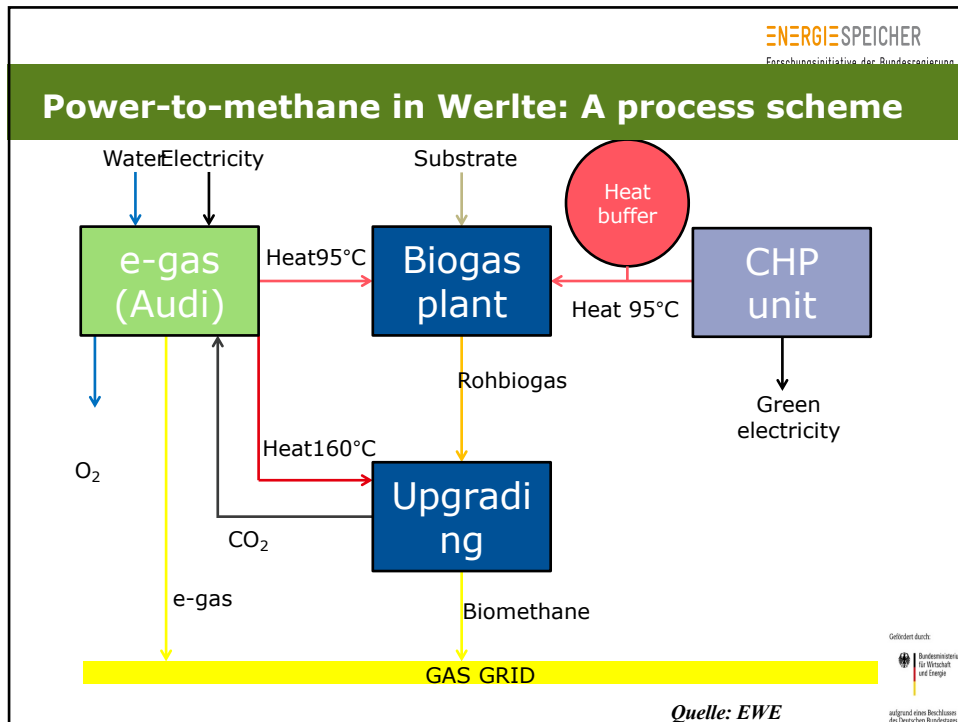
ENERGIESPEICHER
Forschungsinitiative der Bundesregierung

Power-to-methane in Werlte: A process scheme

Water Electricity

Substrate

Heat buffer

e-gas (Audi)

Heat95°C

Biogas plant

Heat 95°C

CHP unit

Rohbiogas

Green electricity

Heat160°C

$O_2$

Upgrading

$CO_2$

e-gas

Biomethane

GAS GRID

Gefördert durch:

Bundesministerium für Wirtschaft und Energie

aufgrund eines Beschlusses des Deutschen Bundestages

Quelle: EWE